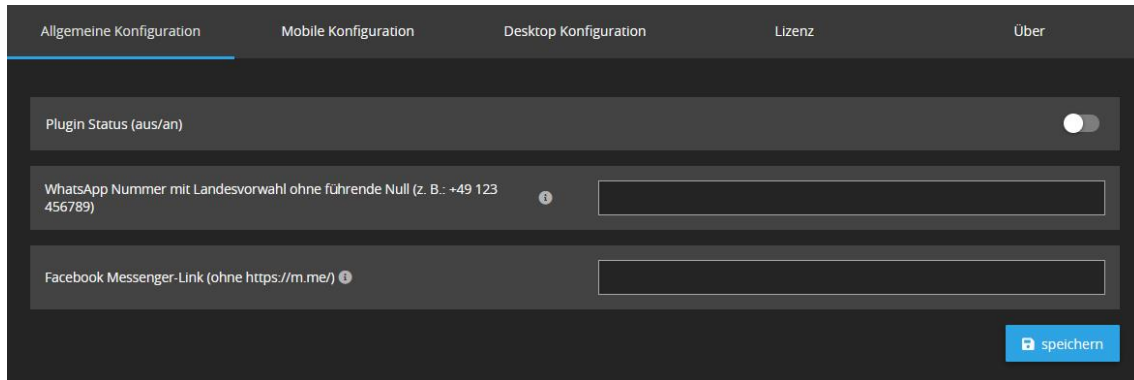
Allgemeine Konfiguration

Mobile Konfiguration

Desktop Konfiguration

Lizenz

Über

Plugin Status (aus/an)

WhatsApp Nummer mit Landesvorwahl ohne führende Null (z. B.: +49 123 456789)

Facebook Messenger-Link (ohne https://m.me/)

speichern